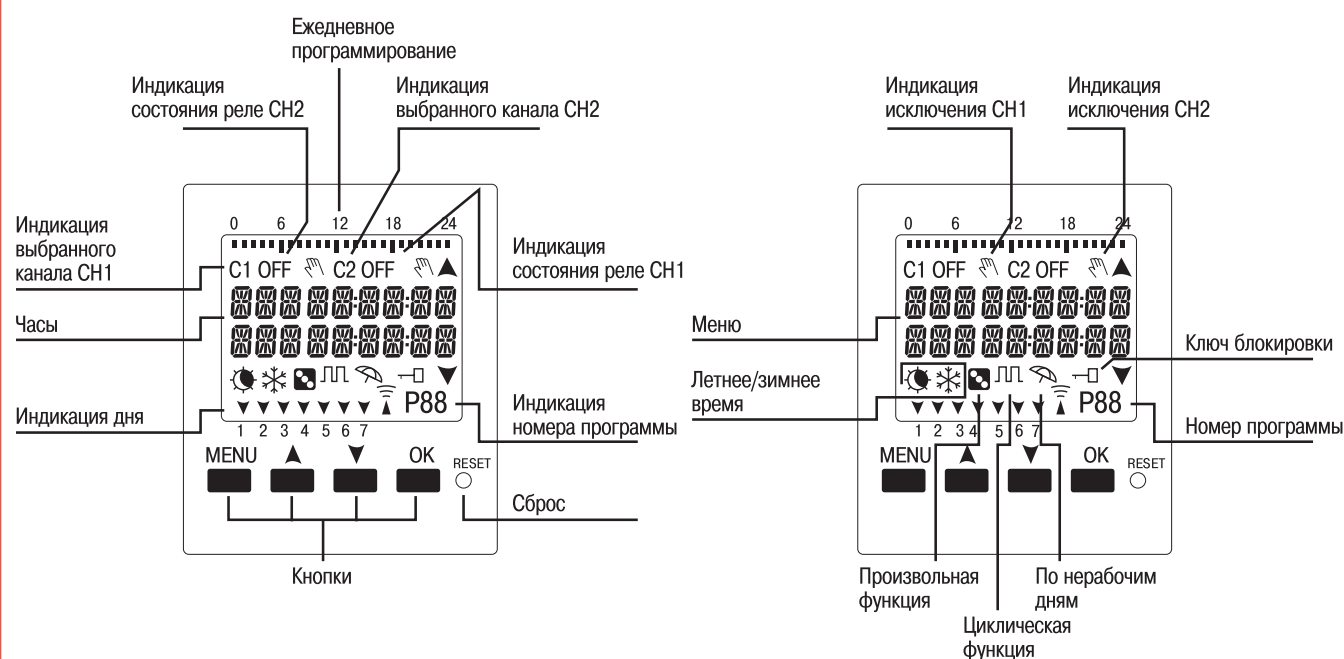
Ежедневное программирование

Индикация состояния реле CH2

Индикация выбранного канала CH2

Индикация выбранного канала CH1

0 6 12 18 24

C1 OFF C2 OFF

Индикация состояния реле CH1

Часы

888 88:88:88
888 88:88:88

Индикация дня

1 2 3 4 5 6 7

P88

Индикация номера программы

MENU ▲ ▼ OK RESET

Сброс

Кнопки

Индикация исключения CH1

Индикация исключения CH2

0 6 12 18 24

C1 OFF C2 OFF

Меню

888 88:88:88
888 88:88:88

Ключ блокировки

Летнее/зимнее время

1 2 3 4 5 6 7

P88

Номер программы

MENU ▲ ▼ OK RESET

Произвольная функция

По нерабочим дням

Циклическая функция